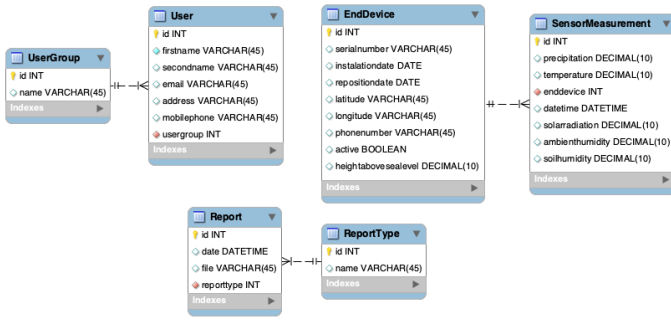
UserGroup
id INT
name VARCHAR(45)
Indexes

User
id INT
firstname VARCHAR(45)
secondname VARCHAR(45)
email VARCHAR(45)
address VARCHAR(45)
mobilephone VARCHAR(45)
usergroup INT
Indexes

EndDevice
id INT
serialnumber VARCHAR(45)
instalationdate DATE
repositiondate DATE
latitude VARCHAR(45)
longitude VARCHAR(45)
phonenumber VARCHAR(45)
active BOOLEAN
heightabovesealevel DECIMAL(10)
Indexes

SensorMeasurement
id INT
precipitation DECIMAL(10)
temperature DECIMAL(10)
enddevice INT
datetime DATETIME
solarradiation DECIMAL(10)
ambienthumidity DECIMAL(10)
soilhumidity DECIMAL(10)
Indexes

Report
id INT
date DATETIME
file VARCHAR(45)
reporttype INT
Indexes

ReportType
id INT
name VARCHAR(45)
Indexes